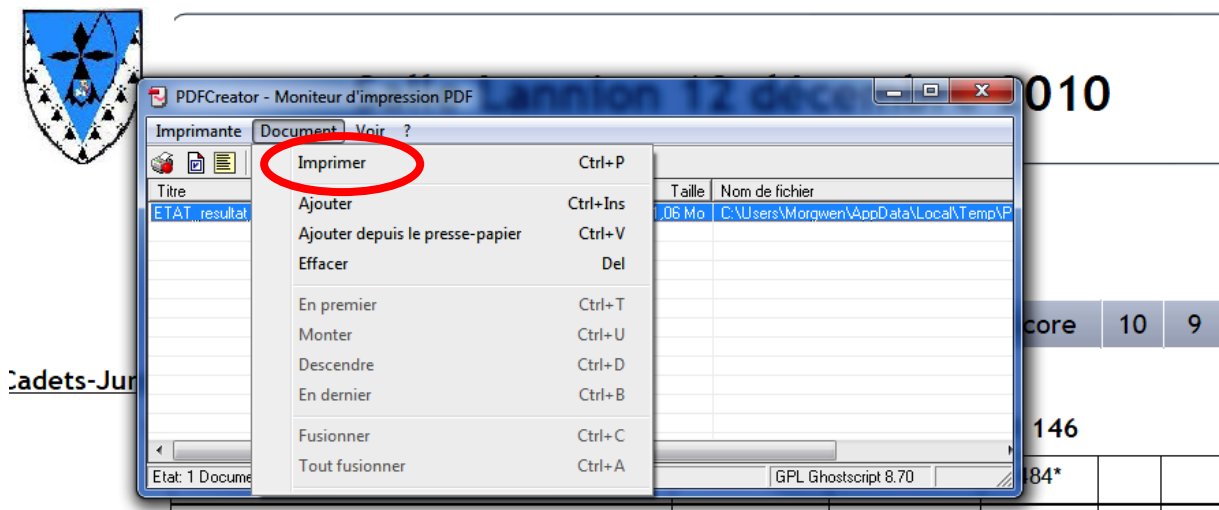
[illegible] Lannion 12 décembre 2010

PDFCreator - Moniteur d'impression PDF

Imprimante Document Voir ?

Titre
ETAT_resultat

Taille
1,06 Mo

Nom de fichier
C:\Users\Morgwen\AppData\Local\Temp\P

Imprimer Ctrl+P
Ajouter Ctrl+Ins
Ajouter depuis le presse-papier Ctrl+V
Effacer Del
En premier Ctrl+T
Monter Ctrl+U
Descendre Ctrl+D
En dernier Ctrl+B
Fusionner Ctrl+C
Tout fusionner Ctrl+A

Etat: 1 Docume
GPL Ghostscript 8.70

core 10 9

Cadets-Jur

146

484*